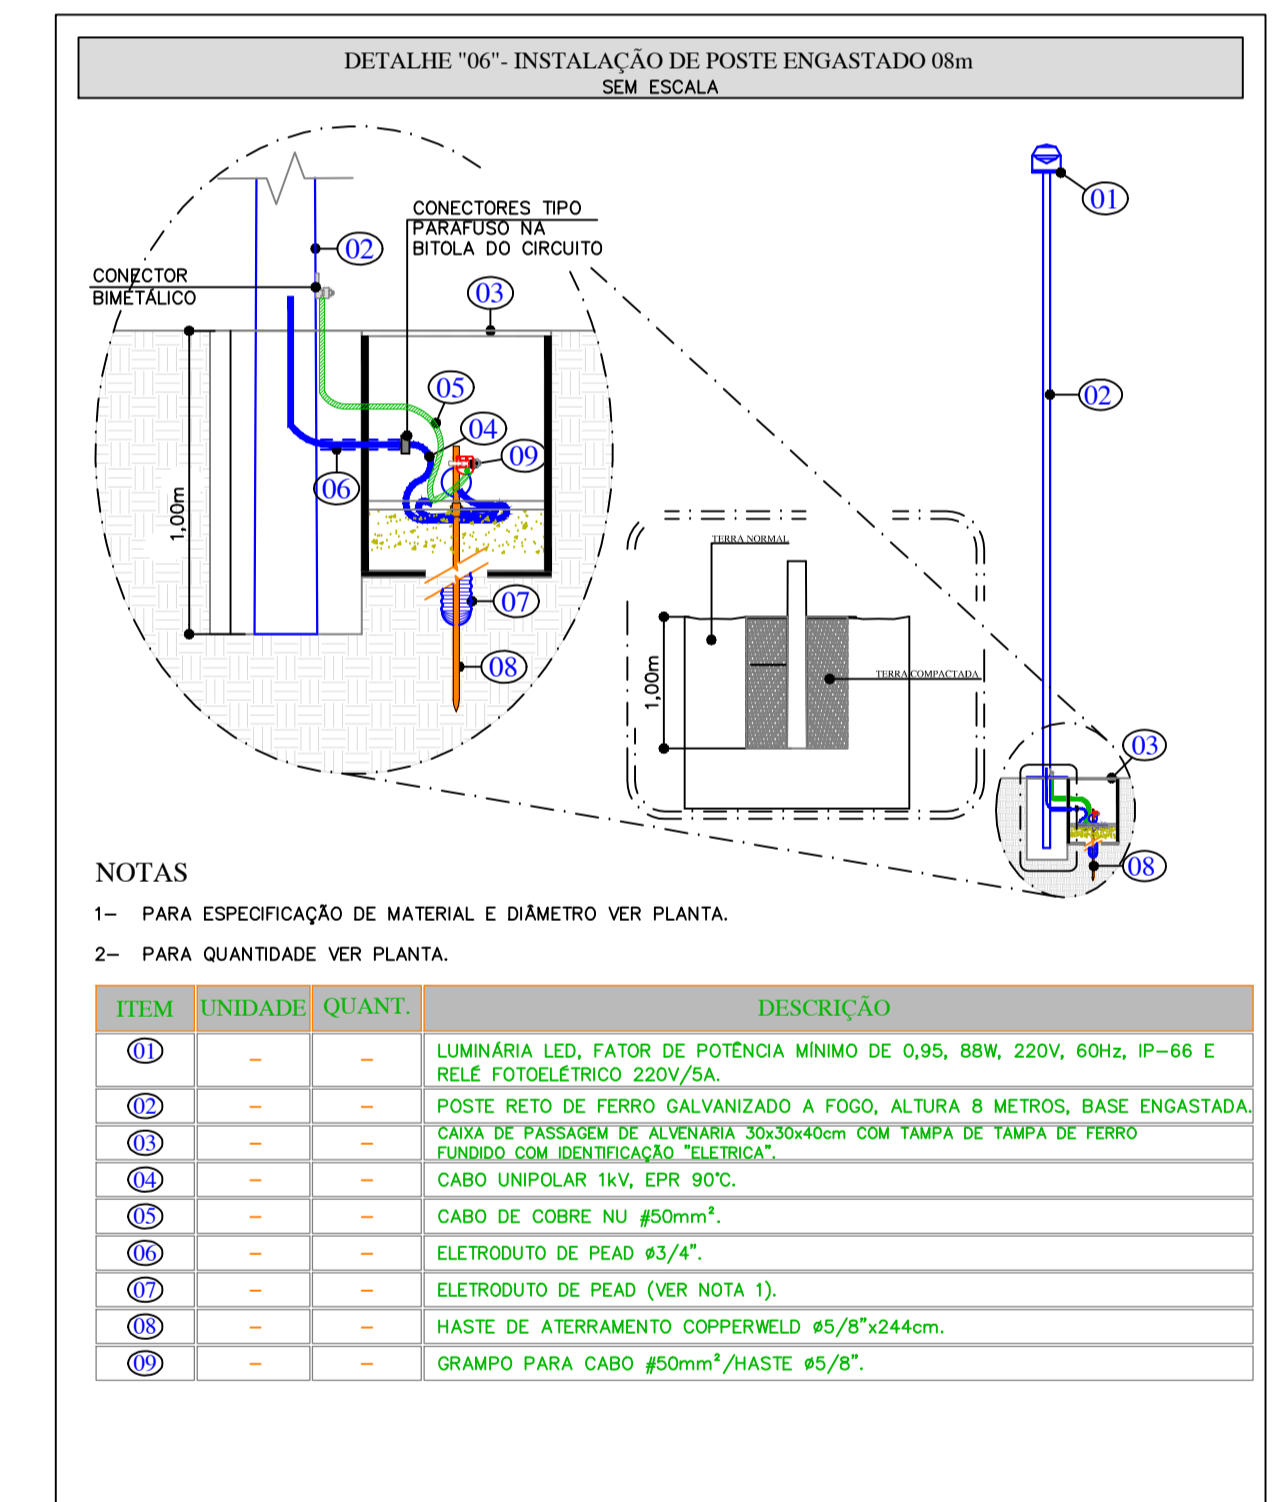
DETALHE "06"- INSTALAÇÃO DE POSTE ENGASTADO 08m
SEM ESCALA

CONECTORES TIPO PARAFUSO NA BITOLA DO CIRCUITO

CONECTOR BIMETÁLICO

02

03

05

04

09

06

1,00m

07

08

TERRA NORMAL

TERRA COMPACTADA

1,00m

01

02

03

08

NOTAS

1– PARA ESPECIFICAÇÃO DE MATERIAL E DIÂMETRO VER PLANTA.

2– PARA QUANTIDADE VER PLANTA.

| ITEM | UNIDADE | QUANT. | DESCRIÇÃO |
|---|---|---|---|
| 01 | – | – | LUMINÁRIA LED, FATOR DE POTÊNCIA MÍNIMO DE 0,95, 88W, 220V, 60Hz, IP-66 E RELÉ FOTOELÉTRICO 220V/5A. |
| 02 | – | – | POSTE RETO DE FERRO GALVANIZADO A FOGO, ALTURA 8 METROS, BASE ENGASTADA. |
| 03 | – | – | CAIXA DE PASSAGEM DE ALVENARIA 30x30x40cm COM TAMPA DE TAMPA DE FERRO FUNDIDO COM IDENTIFICAÇÃO "ELETRICA". |
| 04 | – | – | CABO UNIPOLAR 1kV, EPR 90°C. |
| 05 | – | – | CABO DE COBRE NU #50mm². |
| 06 | – | – | ELETRODUTO DE PEAD ø3/4". |
| 07 | – | – | ELETRODUTO DE PEAD (VER NOTA 1). |
| 08 | – | – | HASTE DE ATERRAMENTO COPPERWELD ø5/8"x244cm. |
| 09 | – | – | GRAMPO PARA CABO #50mm²/HASTE ø5/8". |